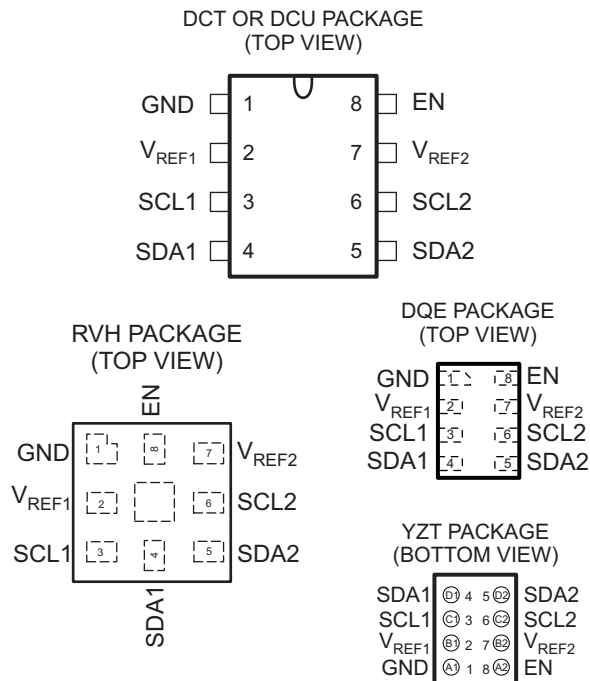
DCT OR DCU PACKAGE
(TOP VIEW)

GND 1
$V_{REF1}$ 2
SCL1 3
SDA1 4
8 EN
7 $V_{REF2}$
6 SCL2
5 SDA2

RVH PACKAGE
(TOP VIEW)

EN
GND 1
8
7 $V_{REF2}$
$V_{REF1}$ 2
6 SCL2
SCL1 3
4
5 SDA2
SDA1

DQE PACKAGE
(TOP VIEW)

GND 1
$V_{REF1}$ 2
SCL1 3
SDA1 4
8 EN
7 $V_{REF2}$
6 SCL2
5 SDA2

YZT PACKAGE
(BOTTOM VIEW)

SDA1 D1 4 5 D2 SDA2
SCL1 C1 3 6 C2 SCL2
$V_{REF1}$ B1 2 7 B2 $V_{REF2}$
GND A1 1 8 A2 EN